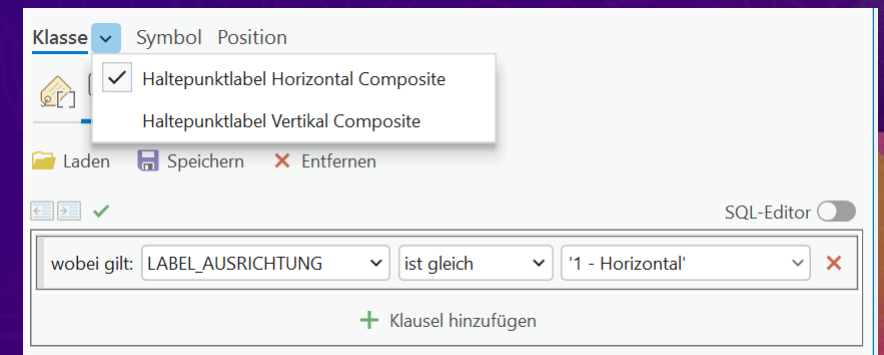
Klasse Symbol Position

Haltepunktlabel Horizontal Composite

Haltepunktlabel Vertikal Composite

Laden Speichern Entfernen

SQL-Editor

wobei gilt: LABEL_AUSRICHTUNG ist gleich '1 - Horizontal'

Klausel hinzufügen